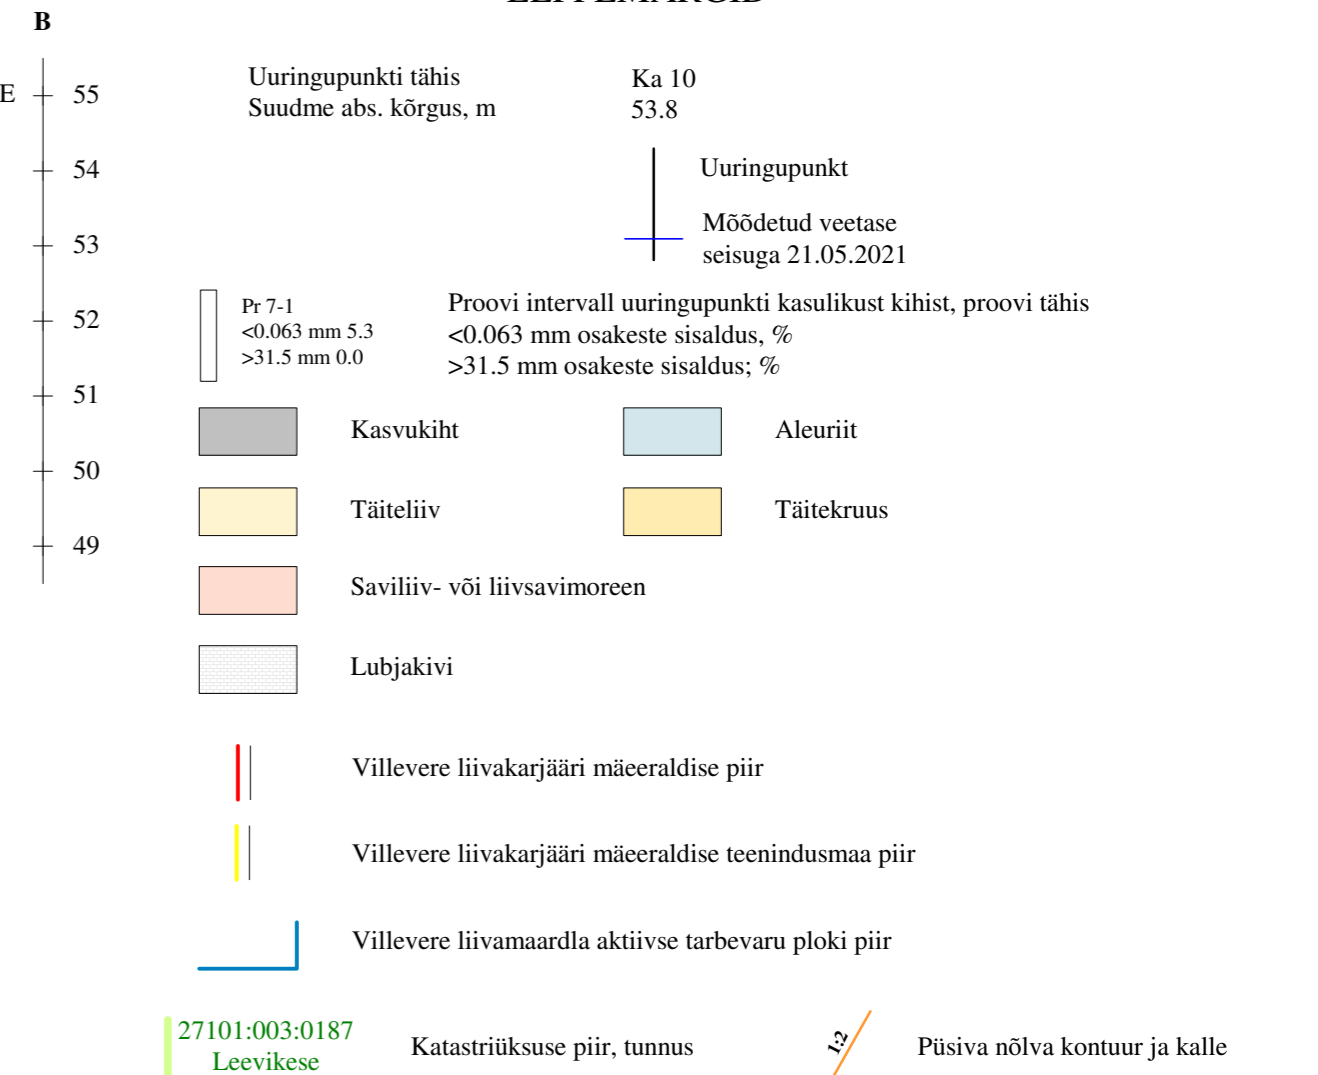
B

E 55

54

53

52

51

50

49

Uuringupunkti tähis
Suudme abs. kõrgus, m

Ka 10
53.8

Uuringupunkt

Mõõdetud veetase
seisuga 21.05.2021

Pr 7-1
<0.063 mm 5.3
>31.5 mm 0.0

Proovi intervall uuringupunkti kasulikust kihist, proovi tähis
<0.063 mm osakeste sisaldus, %
>31.5 mm osakeste sisaldus; %

Kasvukiht

Aleuriit

Täiteliiv

Täitekruus

Saviliiv- või liivsavimoreen

Lubjakivi

Villevere liivakarjääri mäeeraldise piir

Villevere liivakarjääri mäeeraldise teenindusmaa piir

Villevere liivamaardla aktiivse tarbevaru ploki piir

27101:003:0187
Leevikese

Katastriüksuse piir, tunnus

1:2

Püsiva nõlva kontuur ja kalle